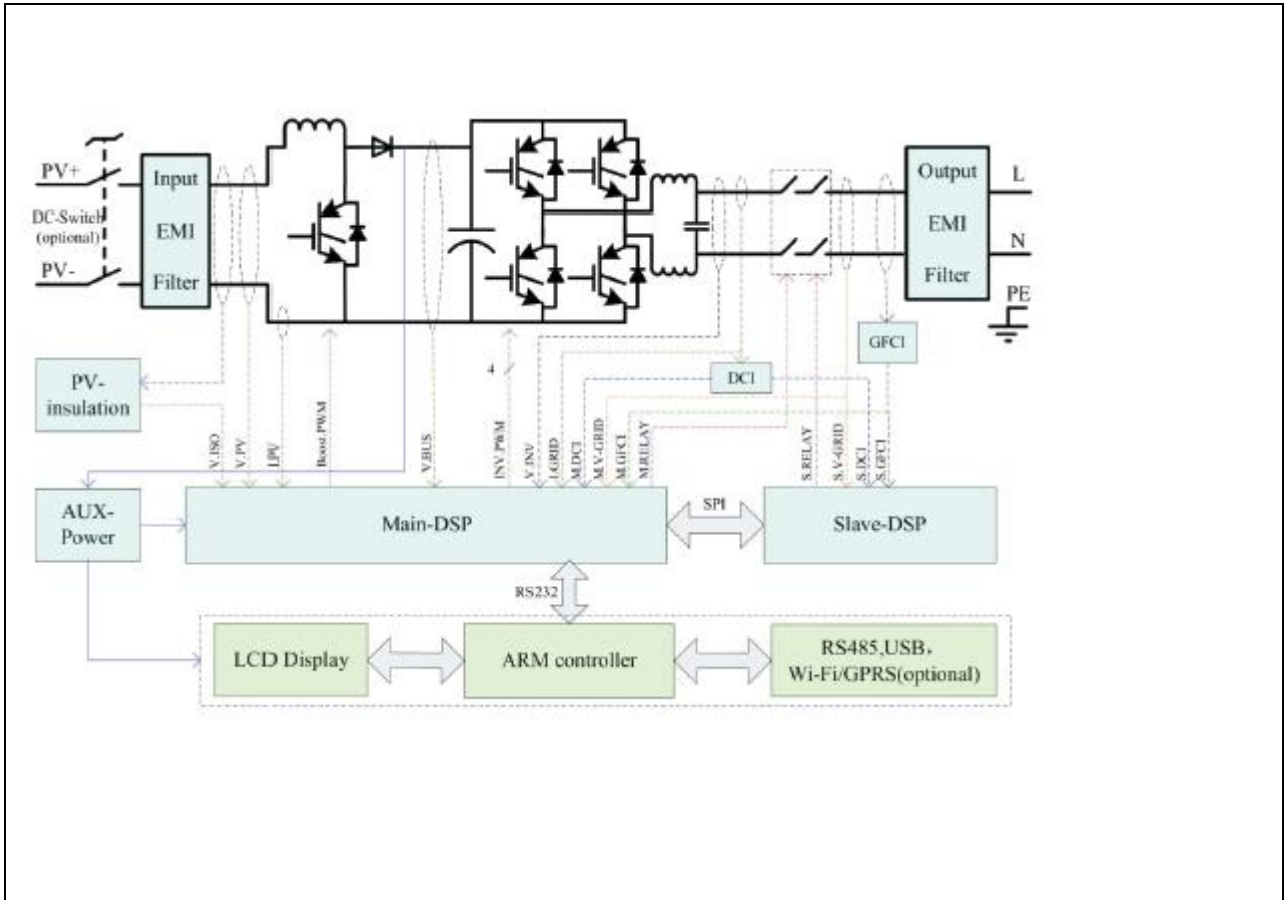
PV+

DC-Switch (optional)

PV-

Input EMI Filter

Output EMI Filter

L

N

PE

GFCI

DCI

4

PV-insulation

V.ISO

V.PV

I.PV

Boost PWM

V.BUS

INV.PWM

V.INV

I.GRID

M.DCI

M.V-GRID

M.GFCI

M.RELAY

S.RELAY

S.V-GRID

S.DCI

S.GFCI

AUX-Power

Main-DSP

SPI

Slave-DSP

RS232

LCD Display

ARM controller

RS485,USB,
Wi-Fi/GPRS(optional)